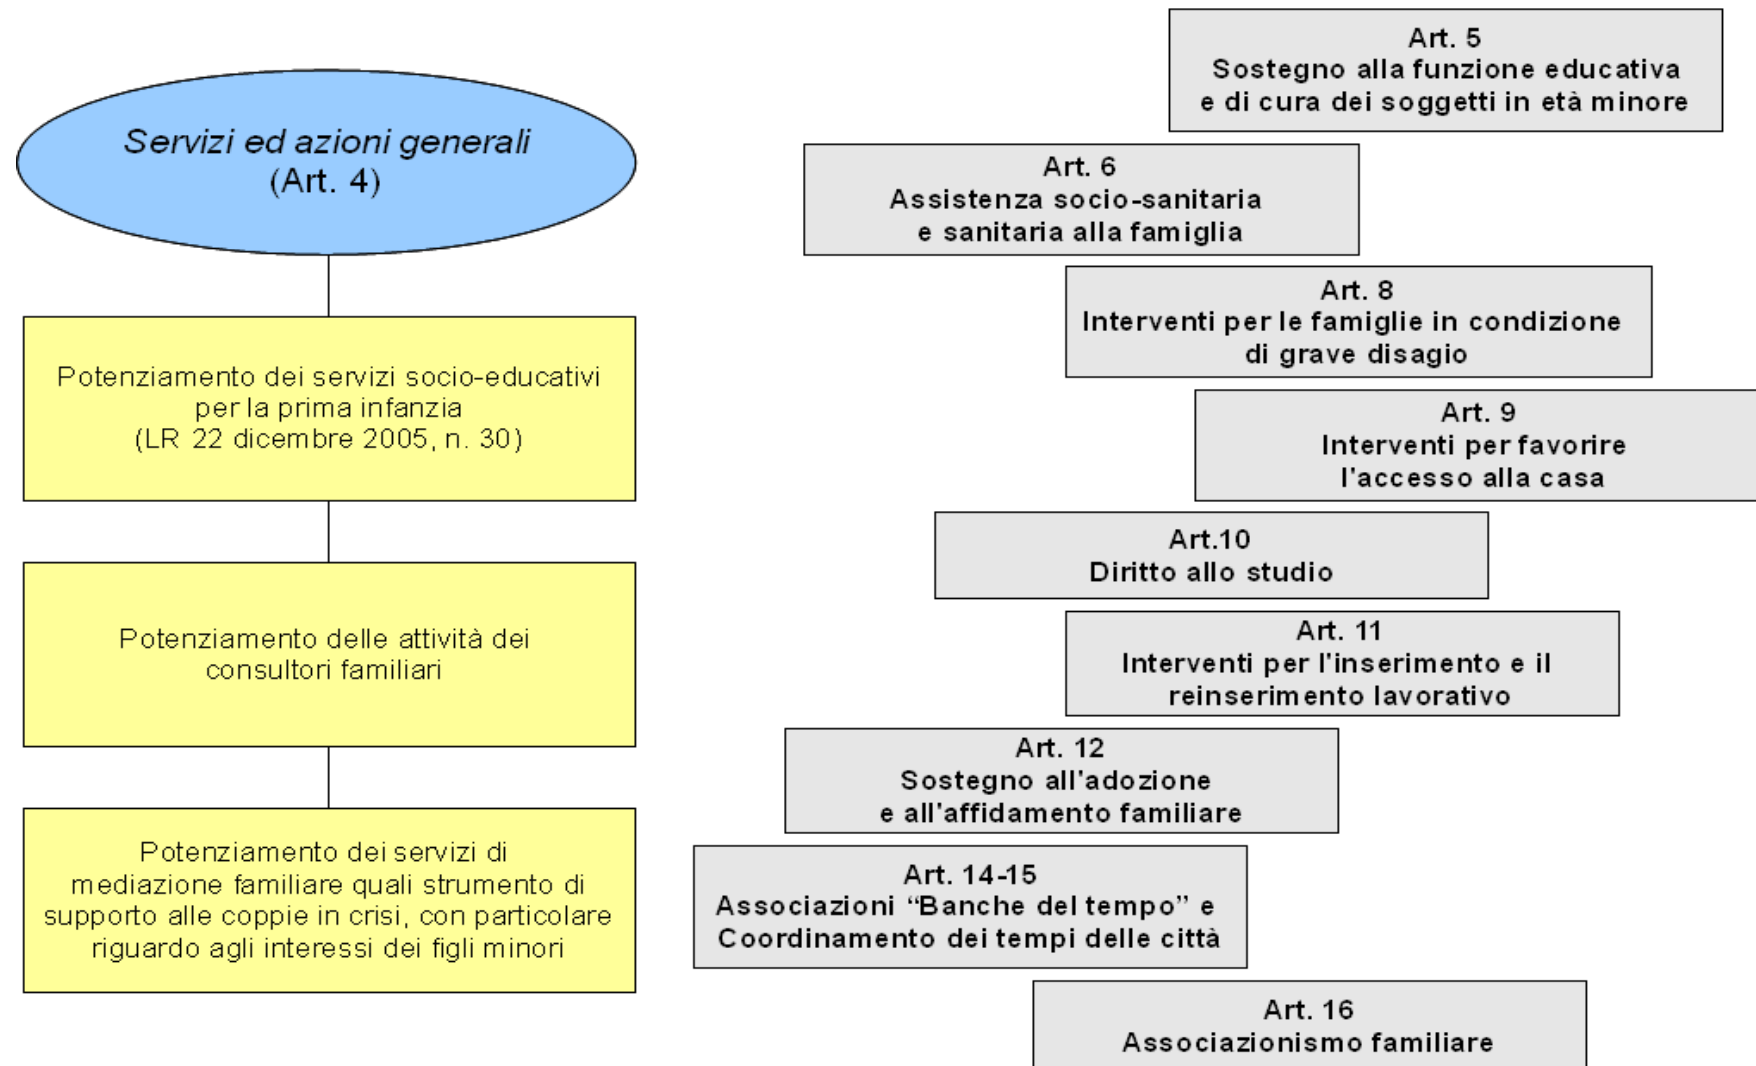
Servizi ed azioni generali
(Art. 4)

Potenziamento dei servizi socio-educativi per la prima infanzia
(LR 22 dicembre 2005, n. 30)

Potenziamento delle attività dei consultori familiari

Potenziamento dei servizi di mediazione familiare quali strumento di supporto alle coppie in crisi, con particolare riguardo agli interessi dei figli minori

Art. 5
Sostegno alla funzione educativa e di cura dei soggetti in età minore

Art. 6
Assistenza socio-sanitaria e sanitaria alla famiglia

Art. 8
Interventi per le famiglie in condizione di grave disagio

Art. 9
Interventi per favorire l'accesso alla casa

Art.10
Diritto allo studio

Art. 11
Interventi per l'inserimento e il reinserimento lavorativo

Art. 12
Sostegno all'adozione e all'affidamento familiare

Art. 14-15
Associazioni "Banche del tempo" e Coordinamento dei tempi delle città

Art. 16
Associazionismo familiare